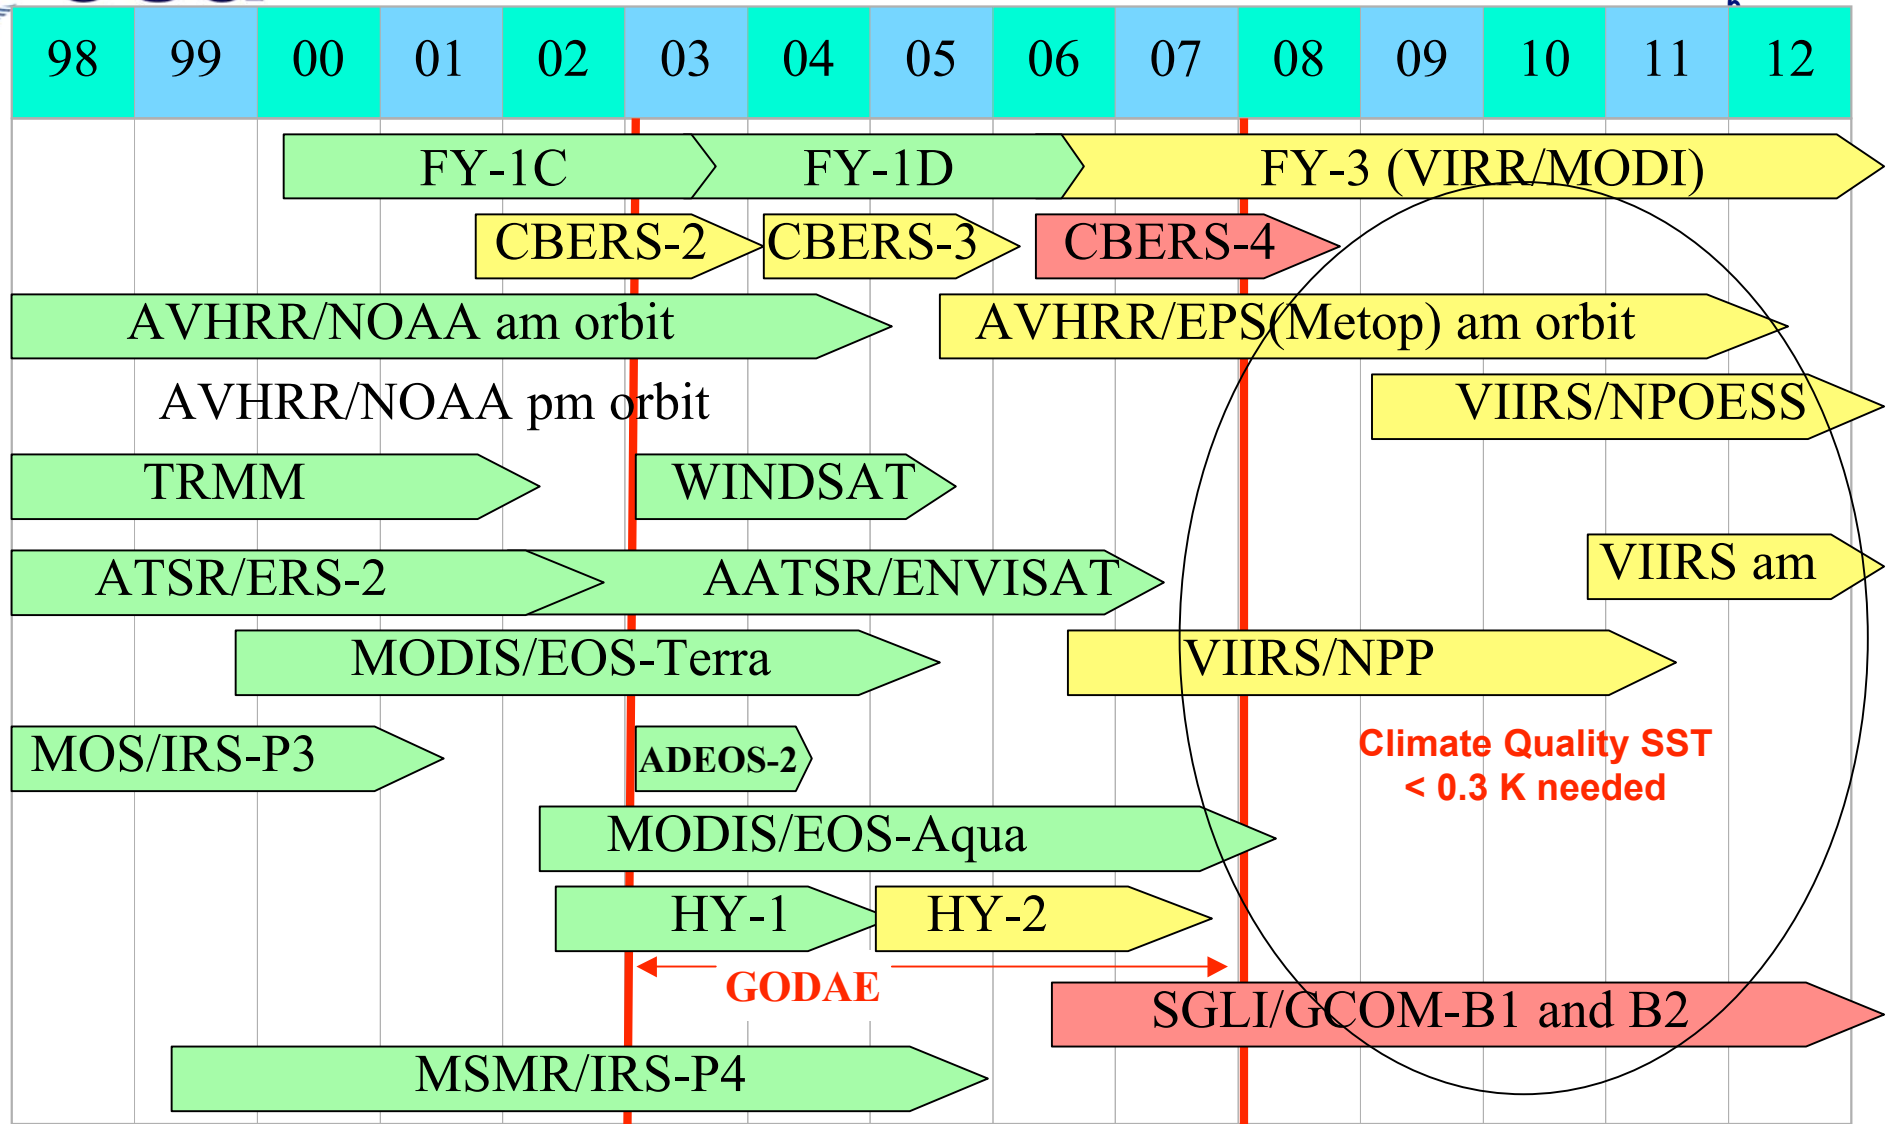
| 98 | 99 | 00 | 01 | 02 | 03 | 04 | 05 | 06 | 07 | 08 | 09 | 10 | 11 | 12 |
|---|---|---|---|---|---|---|---|---|---|---|---|---|---|---|

FY-1C
FY-1D
FY-3 (VIRR/MODI)
CBERS-2
CBERS-3
CBERS-4
AVHRR/NOAA am orbit
AVHRR/EPS(Metop) am orbit
AVHRR/NOAA pm orbit
VIIRS/NPOESS
TRMM
WINDSAT
ATSR/ERS-2
AATSR/ENVISAT
VIIRS am
MODIS/EOS-Terra
VIIRS/NPP
MOS/IRS-P3
ADEOS-2
Climate Quality SST < 0.3 K needed
MODIS/EOS-Aqua
HY-1
HY-2
GODAE
SGLI/GCOM-B1 and B2
MSMR/IRS-P4